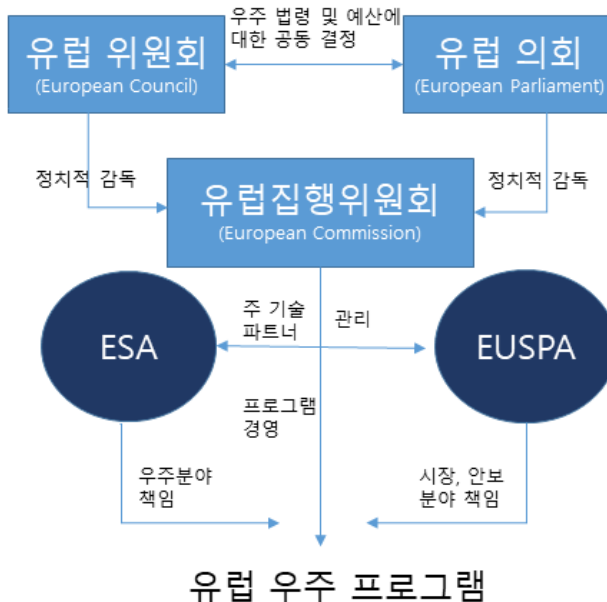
유럽 위원회
(European Council)

우주 법령 및 예산에 대한 공동 결정

유럽 의회
(European Parliament)

정치적 감독

정치적 감독

유럽집행위원회
(European Commission)

ESA

주 기술 파트너

관리

EUSPA

프로그램 경영

우주분야 책임

시장, 안보 분야 책임

유럽 우주 프로그램